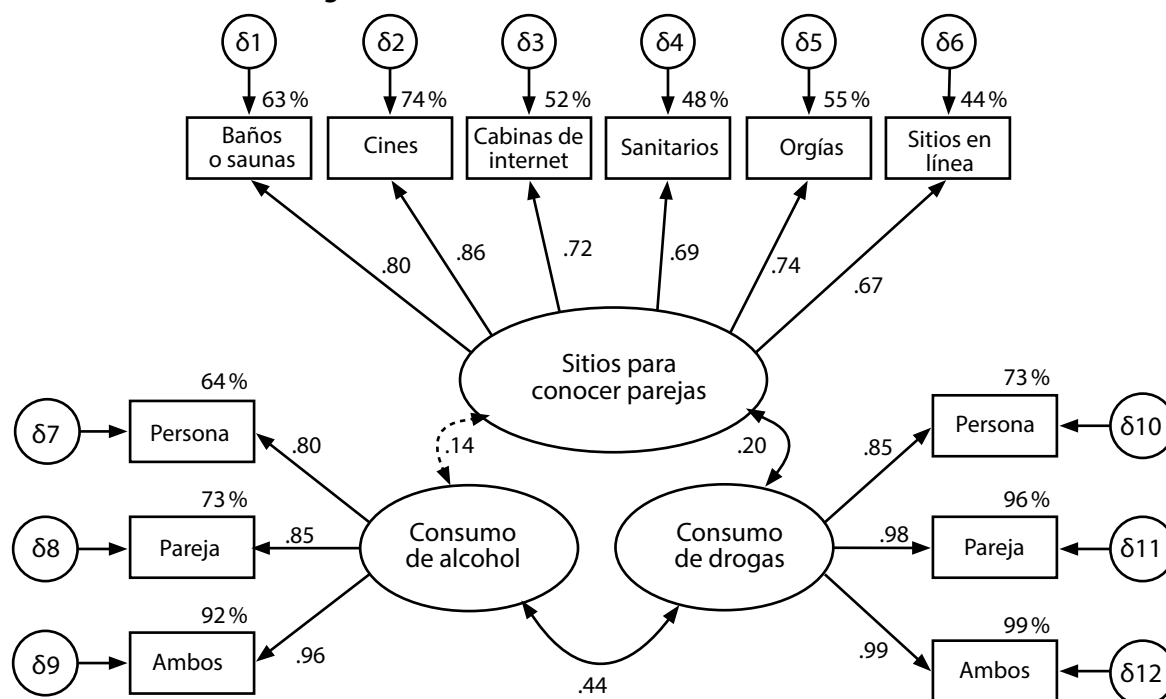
δ1 δ2 δ3 δ4 δ5 δ6

63 % 74 % 52 % 48 % 55 % 44 %

Baños o saunas

Cines

Cabinas de internet

Sanitarios

Orgías

Sitios en línea

.80 .86 .72 .69 .74 .67

Sitios para conocer parejas

64 %

δ7 Persona .80

.14

.20

73 %

Persona δ10

.85

73 %

δ8 Pareja .85

Consumo de alcohol

Consumo de drogas

96 %

.98 Pareja δ11

92 %

δ9 Ambos .96

.99

99 %

Ambos δ12

.44